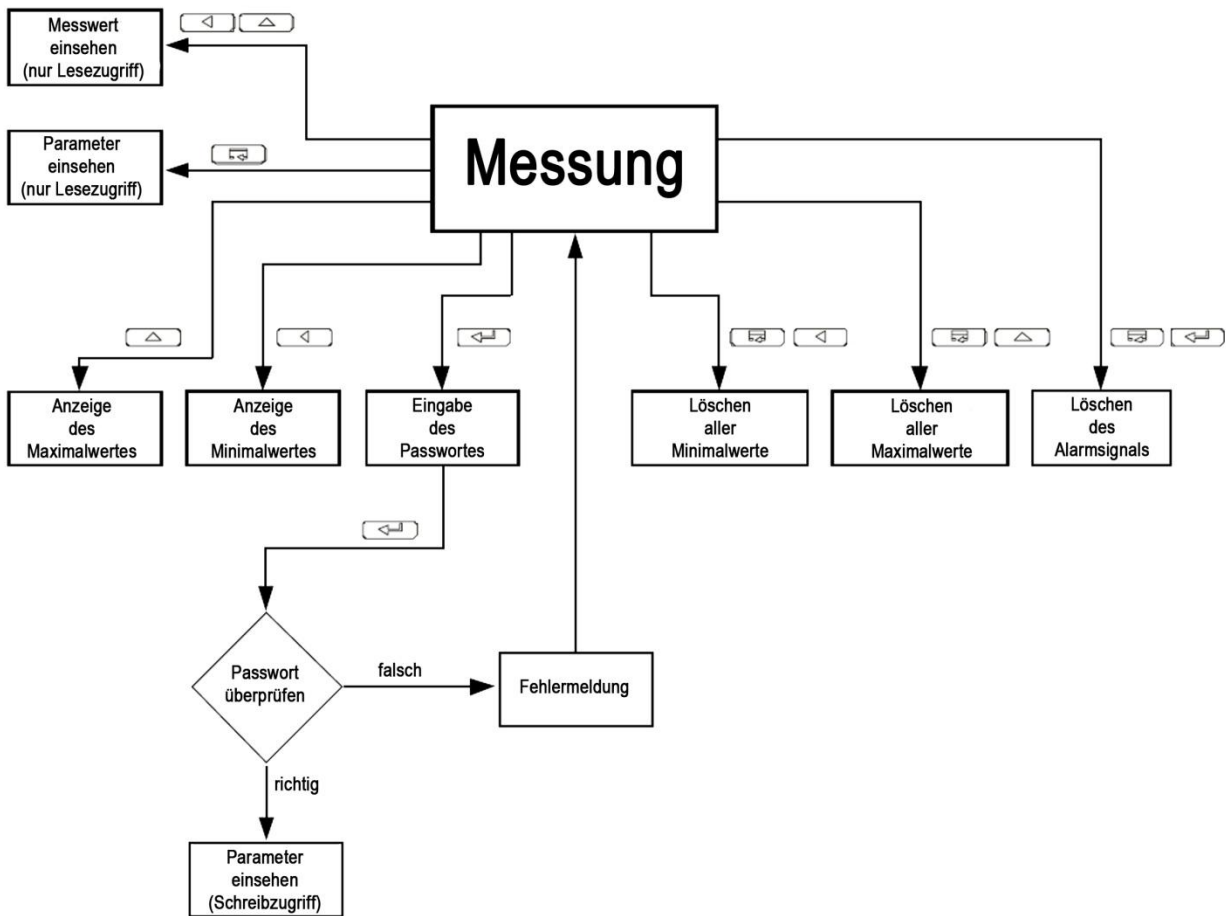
Messwert einsehen (nur Lesezugriff)

Parameter einsehen (nur Lesezugriff)

Messung

Anzeige des Maximalwertes

Anzeige des Minimalwertes

Eingabe des Passwortes

Löschen aller Minimalwerte

Löschen aller Maximalwerte

Löschen des Alarmsignals

Passwort überprüfen

falsch

Fehlermeldung

richtig

Parameter einsehen (Schreibzugriff)